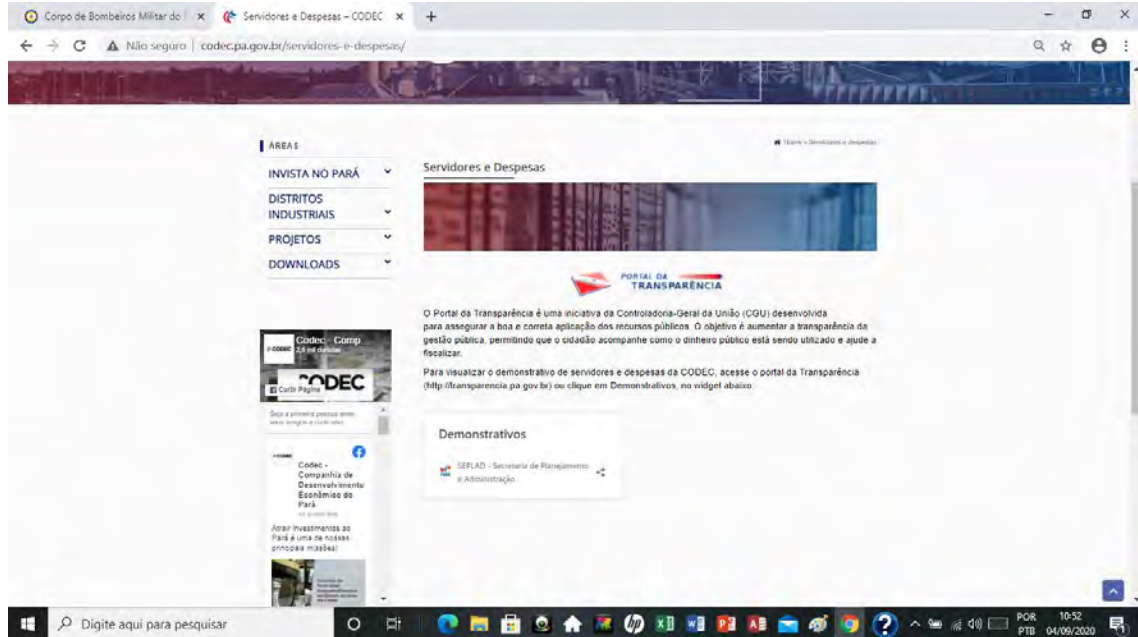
Corpo de Bombeiros Militar do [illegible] ×
Servidores e Despesas – CODEC ×
+

Não seguro | codec.pa.gov.br/servidores-e-despesas/

ÁREAS

INVISTA NO PARÁ
DISTRITOS INDUSTRIAIS
PROJETOS
DOWNLOADS

Home » Servidores e despesas

Servidores e Despesas

PORTAL DA TRANSPARÊNCIA

O Portal da Transparência é uma iniciativa da Controladoria-Geral da União (CGU) desenvolvida para assegurar a boa e correta aplicação dos recursos públicos. O objetivo é aumentar a transparência da gestão pública, permitindo que o cidadão acompanhe como o dinheiro público está sendo utilizado e ajude a fiscalizar.

Para visualizar o demonstrativo de servidores e despesas da CODEC, acesse o portal da Transparência (http://transparencia.pa.gov.br) ou clique em Demonstrativos, no widget abaixo.

Demonstrativos

SEPLAD - Secretaria de Planejamento e Administração

Codec - Comp
2,6 mil curtidas
CODEC
Curtir Página
Seja a primeira pessoa entre seus amigos a curtir isso

Codec - Companhia de Desenvolvimento Econômico do Pará
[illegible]
Atrair investimentos ao Pará é uma de nossas principais missões!

Digite aqui para pesquisar

POR PTB 10:52 04/09/2020